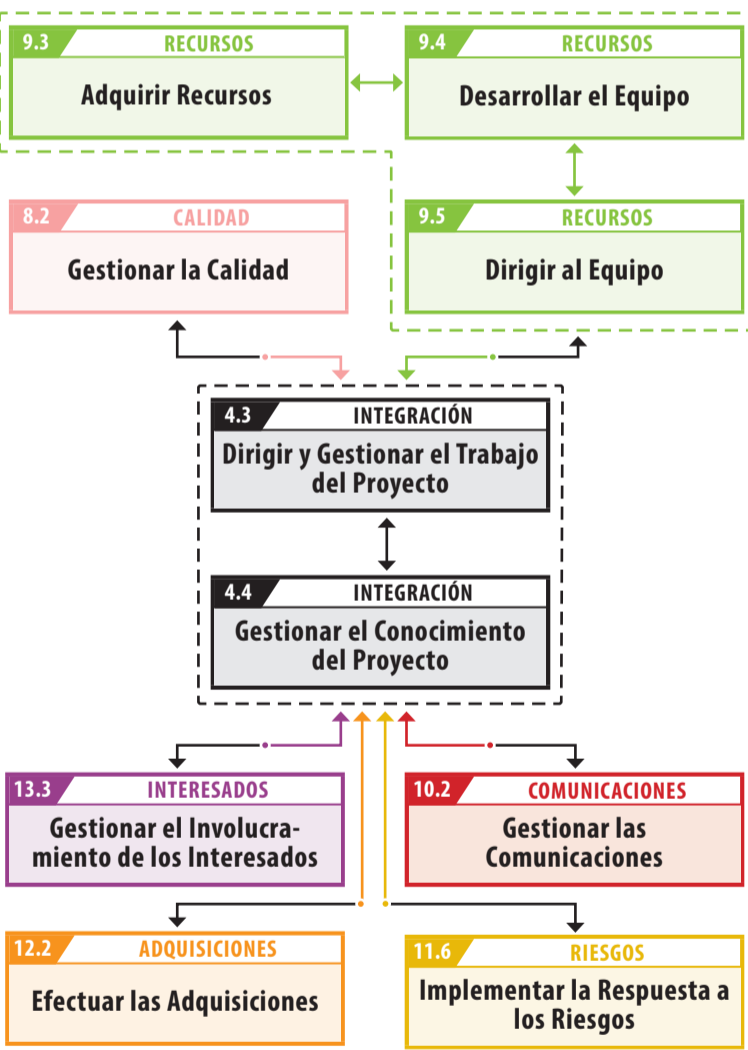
9.3 RECURSOS
Adquirir Recursos

9.4 RECURSOS
Desarrollar el Equipo

8.2 CALIDAD
Gestionar la Calidad

9.5 RECURSOS
Dirigir al Equipo

4.3 INTEGRACIÓN
Dirigir y Gestionar el Trabajo del Proyecto

4.4 INTEGRACIÓN
Gestionar el Conocimiento del Proyecto

13.3 INTERESADOS
Gestionar el Involucramiento de los Interesados

10.2 COMUNICACIONES
Gestionar las Comunicaciones

12.2 ADQUISICIONES
Efectuar las Adquisiciones

11.6 RIESGOS
Implementar la Respuesta a los Riesgos